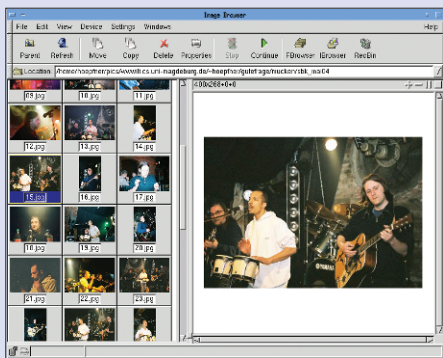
Image Browser

File Edit View Device Settings Windows Help

Parent Refresh Move Copy Delete Properties Stop Continue FBrowser IBrowser RecBin

Location /home/hoepfner/pics/wwwlics.uni-magdeburg.de/~hoepfne/gutefrage/truckersbk_mai04

400x268+0+0

09.jpg 10.jpg 11.jpg
12.jpg 13.jpg 14.jpg
15.jpg 16.jpg 17.jpg
18.jpg 19.jpg 20.jpg
21.jpg 22.jpg 23.jpg